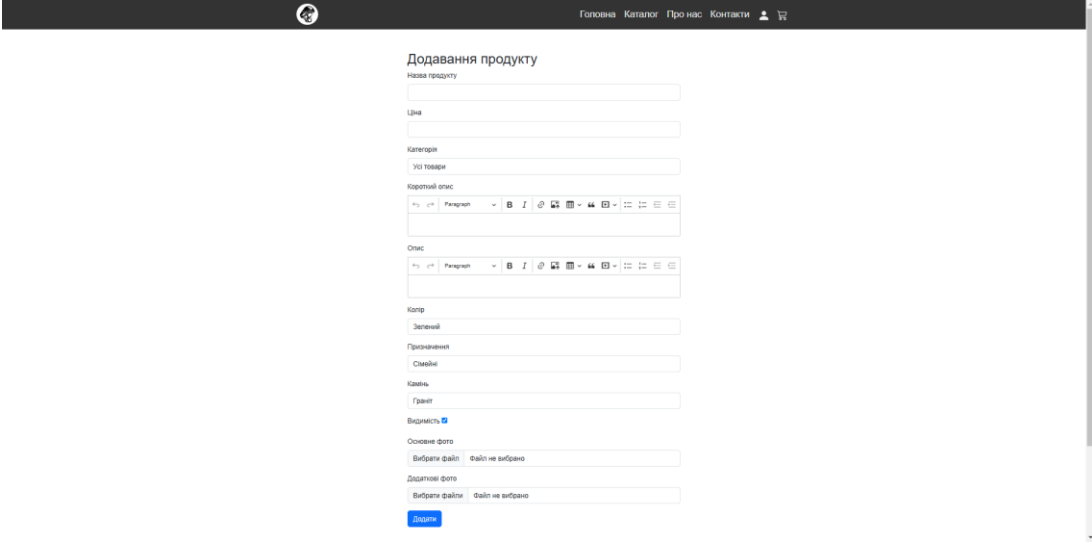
Головна Каталог Про нас Контакти

Додавання продукту

Назва продукту

Ціна

Категорія

Усі товари

Короткий опис

Paragraph B I

Опис

Paragraph B I

Колір

Зелений

Призначення

Сімейні

Камінь

Граніт

Видимість

Основне фото

Вибрати файл Файл не вибрано

Додаткові фото

Вибрати файли Файл не вибрано

Додати